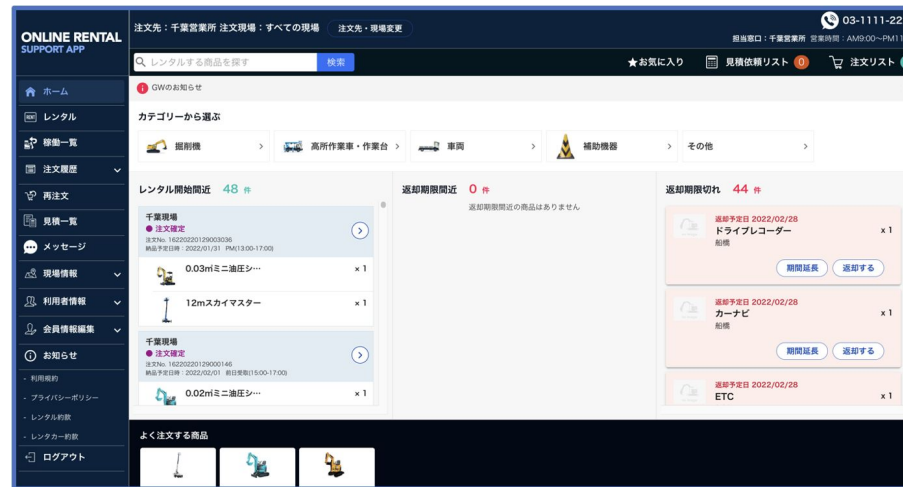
ONLINE RENTAL
SUPPORT APP

注文先：千葉営業所 注文現場：すべての現場　注文先・現場変更

03-1111-22
担当窓口：千葉営業所 営業時間：AM9:00~PM11

レンタルする商品を探す　検索

★お気に入り　見積依頼リスト 0　注文リスト

ホーム
レンタル
稼動一覧
注文履歴
再注文
見積一覧
メッセージ
現場情報
利用者情報
会員情報編集
お知らせ
・利用規約
・プライバシーポリシー
・レンタル約款
・レンタカー約款
ログアウト

GWのお知らせ

カテゴリーから選ぶ

掘削機 >
高所作業車・作業台 >
車両 >
補助機器 >
その他 >

レンタル開始間近 48 件

千葉現場
● 注文確定
注文No. 16220220129003036
納品予定日時：2022/01/31 PM(13:00-17:00)

0.03㎥ミニ油圧シ… ×1
12mスカイマスター ×1

千葉現場
● 注文確定
注文No. 16220220129000146
納品予定日時：2022/02/01 前日受取(15:00-17:00)

0.02㎥ミニ油圧シ… ×1

返却期限間近 0 件

返却期限間近の商品はありません

返却期限切れ 44 件

返却予定日 2022/02/28
ドライブレコーダー ×1
船橋
期間延長　返却する

返却予定日 2022/02/28
カーナビ ×1
船橋
期間延長　返却する

返却予定日 2022/02/28
ETC ×1

よく注文する商品